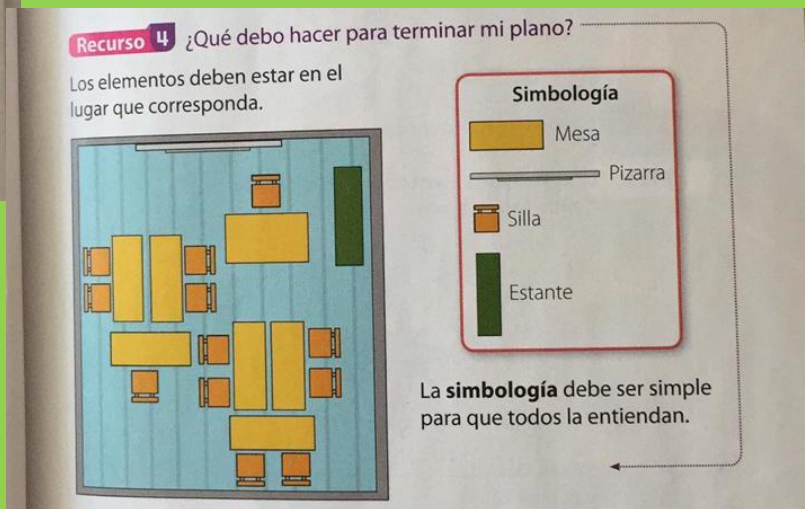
Recurso 4 ¿Qué debo hacer para terminar mi plano?

Los elementos deben estar en el lugar que corresponda.

Simbología

Mesa

Pizarra

Silla

Estante

La **simbología** debe ser simple para que todos la entiendan.